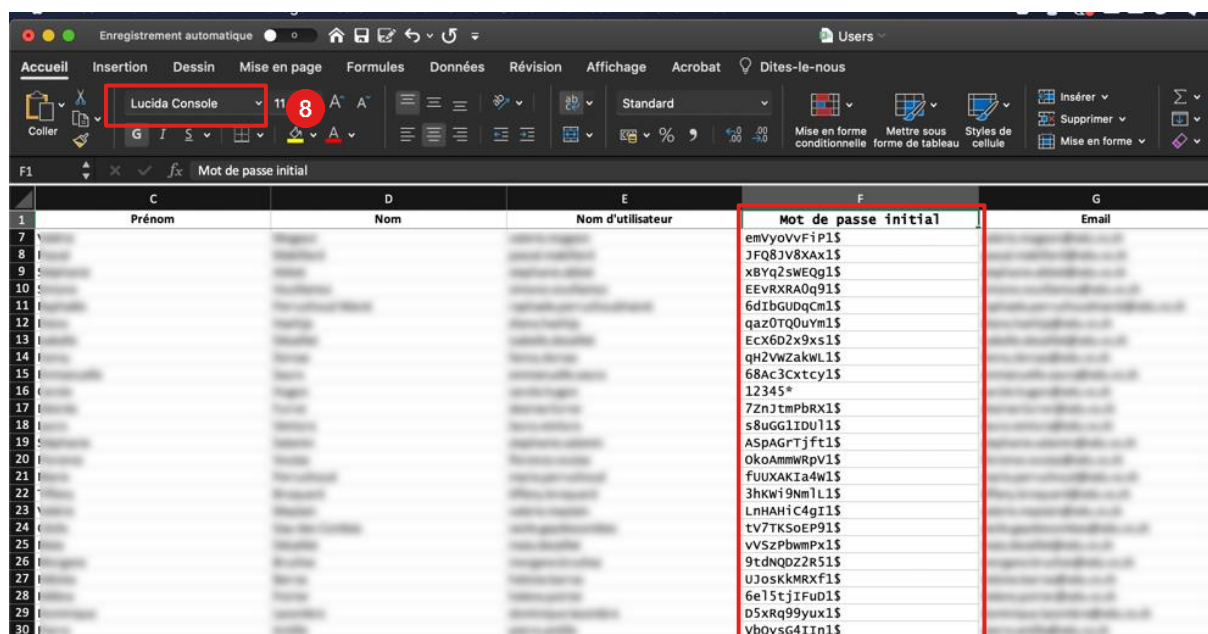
Enregistrement automatique

Users

Accueil Insertion Dessin Mise en page Formules Données Révision Affichage Acrobat Dites-le-nous

Coller

Lucida Console 11 8

G I S

Standard

% ,

Mise en forme conditionnelle Mettre sous forme de tableau Styles de cellule

Insérer Supprimer Mise en forme

F1 fx Mot de passe initial

| | C | D | E | F | G |
|---|---|---|---|---|---|
| 1 | Prénom | Nom | Nom d'utilisateur | Mot de passe initial | Email |
| 7 | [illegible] | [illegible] | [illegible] | emVyoVvFiP1$ | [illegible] |
| 8 | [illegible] | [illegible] | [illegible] | JFQ8JV8XAx1$ | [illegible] |
| 9 | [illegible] | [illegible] | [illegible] | xBYq2sWEQg1$ | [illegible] |
| 10 | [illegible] | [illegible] | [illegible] | EEvRXRA0q91$ | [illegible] |
| 11 | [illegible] | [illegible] | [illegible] | 6dIbGUDqCm1$ | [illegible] |
| 12 | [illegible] | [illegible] | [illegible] | qaz0TQ0uYm1$ | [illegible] |
| 13 | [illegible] | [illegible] | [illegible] | EcX6D2x9xs1$ | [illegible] |
| 14 | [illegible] | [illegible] | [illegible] | qH2VWZakWL1$ | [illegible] |
| 15 | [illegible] | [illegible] | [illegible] | 68Ac3Cxtcy1$ | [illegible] |
| 16 | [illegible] | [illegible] | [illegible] | 12345* | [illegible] |
| 17 | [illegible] | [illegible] | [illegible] | 7ZnJtmPbRX1$ | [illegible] |
| 18 | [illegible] | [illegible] | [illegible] | s8uGG1IDUl1$ | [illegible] |
| 19 | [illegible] | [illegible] | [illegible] | ASpAGrTjft1$ | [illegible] |
| 20 | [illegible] | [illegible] | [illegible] | OkoAmmWRpV1$ | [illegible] |
| 21 | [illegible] | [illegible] | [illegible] | fUUXAKIa4W1$ | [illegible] |
| 22 | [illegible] | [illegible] | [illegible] | 3hKWi9NmlL1$ | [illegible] |
| 23 | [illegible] | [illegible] | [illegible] | LnHAHiC4gI1$ | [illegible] |
| 24 | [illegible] | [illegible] | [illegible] | tV7TKSoEP91$ | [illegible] |
| 25 | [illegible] | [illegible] | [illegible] | vVSzPbwmPx1$ | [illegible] |
| 26 | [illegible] | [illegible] | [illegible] | 9tdNQDZ2R51$ | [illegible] |
| 27 | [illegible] | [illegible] | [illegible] | UJosKkMRXf1$ | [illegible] |
| 28 | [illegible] | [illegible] | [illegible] | 6el5tjIFuD1$ | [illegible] |
| 29 | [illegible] | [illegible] | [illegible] | D5xRq99yux1$ | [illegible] |
| 30 | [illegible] | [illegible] | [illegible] | Vb0ysG4IIn1$ | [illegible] |